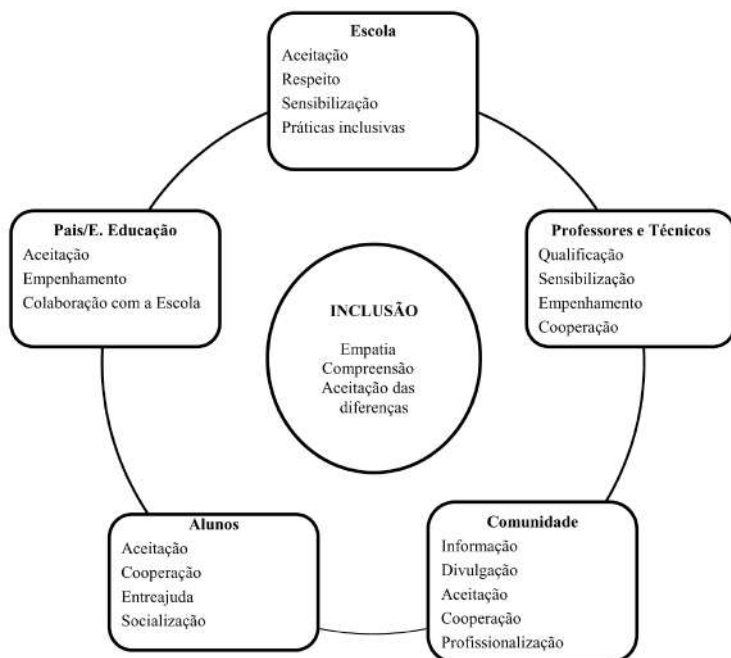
Escola
Aceitação
Respeito
Sensibilização
Práticas inclusivas

Pais/E. Educação
Aceitação
Empenhamento
Colaboração com a Escola

Professores e Técnicos
Qualificação
Sensibilização
Empenhamento
Cooperação

INCLUSÃO
Empatia
Compreensão
Aceitação das diferenças

Alunos
Aceitação
Cooperação
Entreajuda
Socialização

Comunidade
Informação
Divulgação
Aceitação
Cooperação
Profissionalização